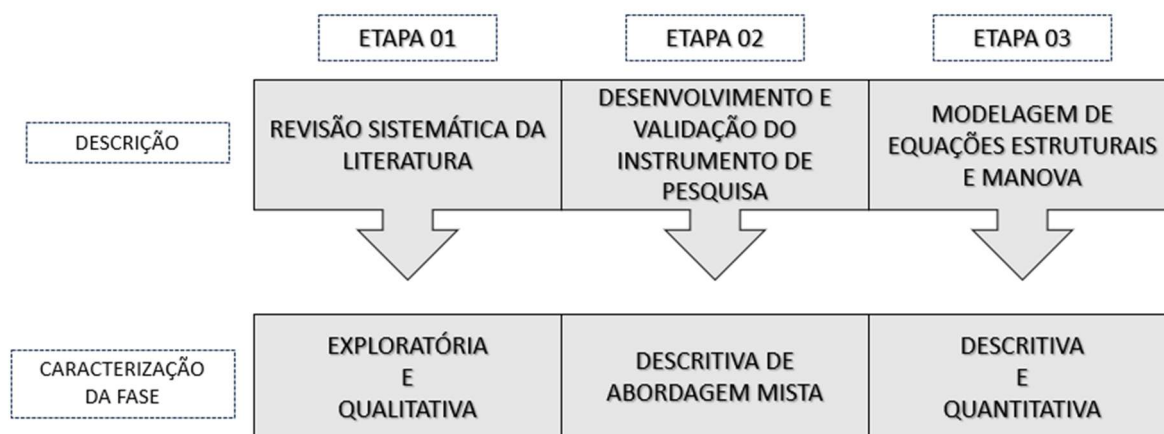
ETAPA 01

ETAPA 02

ETAPA 03

DESCRIÇÃO

REVISÃO SISTEMÁTICA DA LITERATURA

DESENVOLVIMENTO E VALIDAÇÃO DO INSTRUMENTO DE PESQUISA

MODELAGEM DE EQUAÇÕES ESTRUTURAIS E MANOVA

CARACTERIZAÇÃO DA FASE

EXPLORATÓRIA E QUALITATIVA

DESCRITIVA DE ABORDAGEM MISTA

DESCRITIVA E QUANTITATIVA